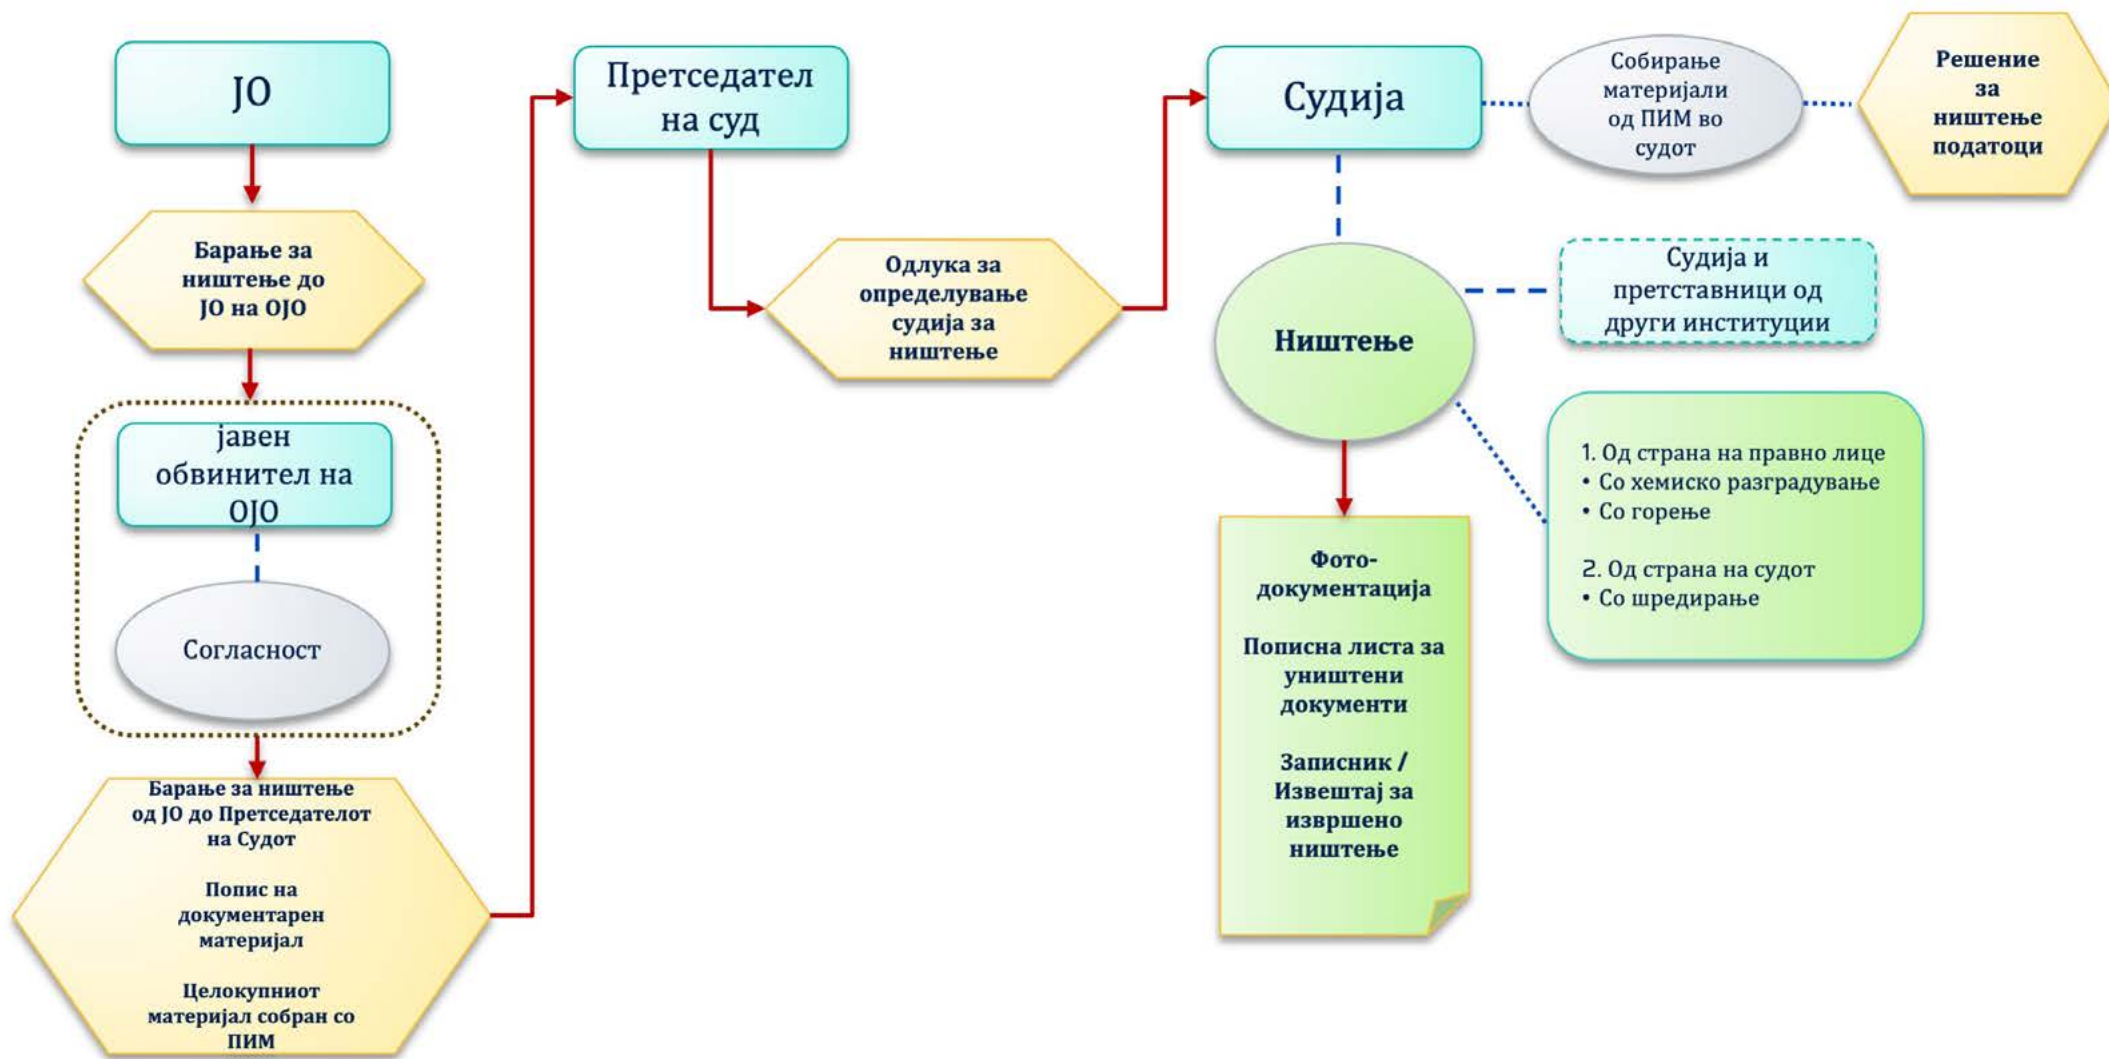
ЈО

Барање за ништење до ЈО на ОЈО

јавен обвинител на ОЈО

Согласност

Барање за ништење од ЈО до Претседателот на Судот

Попис на документарен материјал

Целокупниот материјал собран со ПИМ

Претседател на суд

Одлука за определување судија за ништење

Судија

Собирање материјали од ПИМ во судот

Решение за ништење податоци

Ништење

Судија и претставници од други институции

1. Од страна на правно лице
• Со хемиско разградување
• Со горење

2. Од страна на судот
• Со шредирање

Фото-документација

Пописна листа за уништени документи

Записник / Извештај за извршено ништење